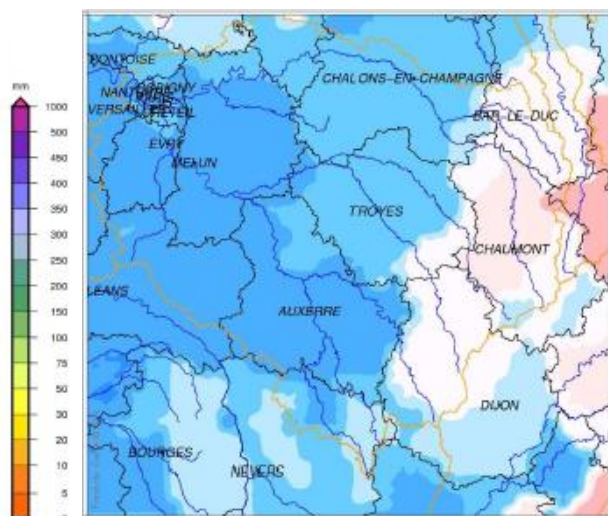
mm
1000
500
450
400
350
300
250
200
150
100
75
50
30
20
10
5

PONTOISE
NANTERRE BOBIGNY
VERSAILLES CRETEIL
EVRY
MELUN
CHALONS-EN-CHAMPAGNE
BAR-LE-DUC
TROYES
CHAUMONT
LEANS
AUXERRE
DIJON
BOURGES
NEVERS